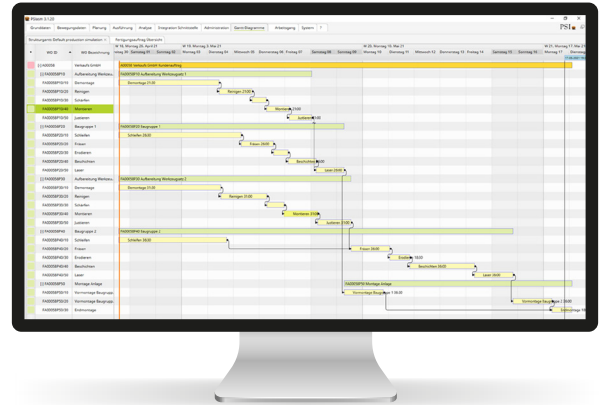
PSIasm 3.1.20

Grunddaten | Bewegungsdaten | Planung | Ausführung | Analyse | Integration Schnittstelle | Administration | Gantt-Diagramme | Arbeitsgang | System | ?

Strukturgantt (Default-produktion simulation) × | Fertigungsauftrag Übersicht

PSI

| WO ID | WO Bezeichnung |
|---|---|
| A00008 | Verkaufs-Schritt |
| FA00008P10 | Auftrennung Werkzeug |
| FA00008P10/10 | Demontage |
| FA00008P10/20 | Reinigen |
| FA00008P10/30 | Schleifen |
| FA00008P10/40 | Montieren |
| FA00008P10/50 | Justieren |
| FA00008P20 | Baugruppe 1 |
| FA00008P20/10 | Schleifen |
| FA00008P20/20 | Fräsen |
| FA00008P20/30 | Erodieren |
| FA00008P20/40 | Beschichten |
| FA00008P20/50 | Lasern |
| FA00008P30 | Aufbereitung Werkzeug |
| FA00008P30/10 | Demontage |
| FA00008P30/20 | Reinigen |
| FA00008P30/30 | Schleifen |
| FA00008P30/40 | Montieren |
| FA00008P30/50 | Justieren |
| FA00008P40 | Baugruppe 2 |
| FA00008P40/10 | Schleifen |
| FA00008P40/20 | Fräsen |
| FA00008P40/30 | Erodieren |
| FA00008P40/40 | Beschichten |
| FA00008P40/50 | Lasern |
| FA00008P50 | Montage Anlage |
| FA00008P50/10 | Vormontage |
| FA00008P50/20 | Vormontage |
| FA00008P50/30 | Endmontage |

W 16, Montag 26. April 21 | W 20, Montag 10. Mai 21 | W 21, Montag 17. Mai 21

Demontage 21:00
Reinigen 21:00
Montieren 21:00
Justieren 21:00
Schleifen 20:00
Fräsen 20:00
Beschichten
Lasern 20:00
Demontage 21:00
Reinigen 21:00
Montieren 21:00
Justieren 21:00
Schleifen 20:00
Fräsen 20:00
Erodieren 18:00
Beschichten 18:00
Lasern 20:00
Vormontage Baugruppe 1 06:00
Vormontage Baugruppe 2 06:00
Endmontage